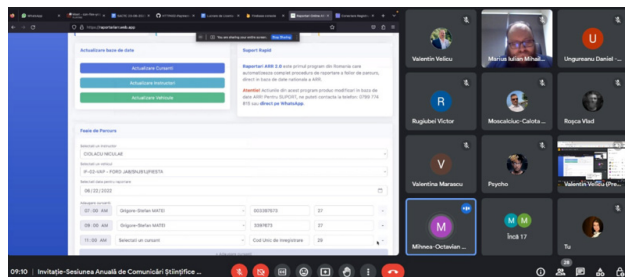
Actualizare baze de date

Actualizare Cursanti

Actualizare Instructori

Actualizare Vehicule

Suport Rapid

Raportari ARR 2.0 este primul program din Romania care automatizeaza complet procedura de raportare a fiselor de parcurs, direct in baza de date nationala a ARR.

Atentie! Achizitia din acest program produc modificari in baza de date ARR! Pentru SUPORT, ne puteti contacta la telefon: 0799 776 815 sau direct pe WhatsApp.

Fisele de Parcurs

Selectati un Instructor
CIOLACU NICOLAE

Selectati un vehicul
P-02-VAP - FORD JABERU/F#STA

Selectati data pentru raportare
08/22/2023

Intergare cursanti

07:30 AM | Grigore-Stefan MATEI | 5003087673 | 37

09:00 AM | Grigore-Stefan MATEI | 3397673 | 37

11:00 AM | Selectati un cursant | Cod Unic de Inregistrare | 29

You are sharing your window. Stop Sharing

Valentin Velicu
Marius Iulian Mihail...
Ungureanu Daniel -...
Rugiubei Victor
Moscaliciuc-Calota ...
Roşca Vlad
Valentina Marascu
Psycho
Valentin Velicu (Pre...
Mihnea-Octavian ...
încă 17
Tu

09:10 | Invitaţie-Sesiunea Anuală de Comunicări Ştiinţifice ...